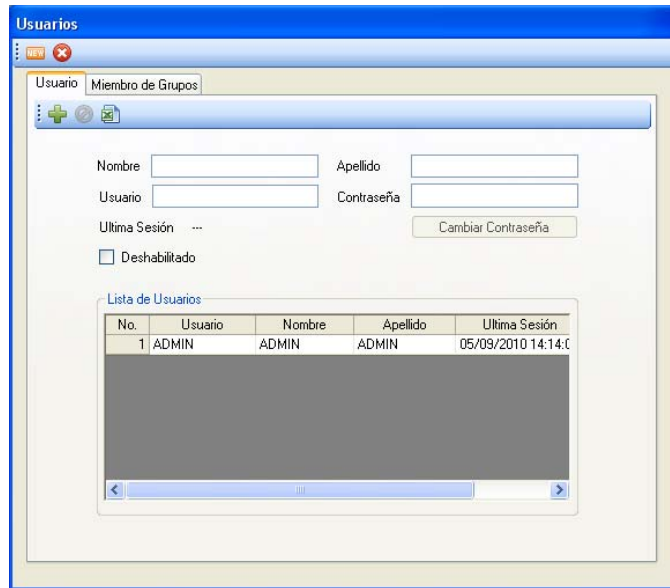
Usuarios

NEW

Usuario | Miembro de Grupos

Nombre
Apellido
Usuario
Contraseña
Ultima Sesión ---
Cambiar Contraseña
Deshabilitado

Lista de Usuarios

| No. | Usuario | Nombre | Apellido | Ultima Sesión |
|---|---|---|---|---|
| 1 | ADMIN | ADMIN | ADMIN | 05/09/2010 14:14:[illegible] |